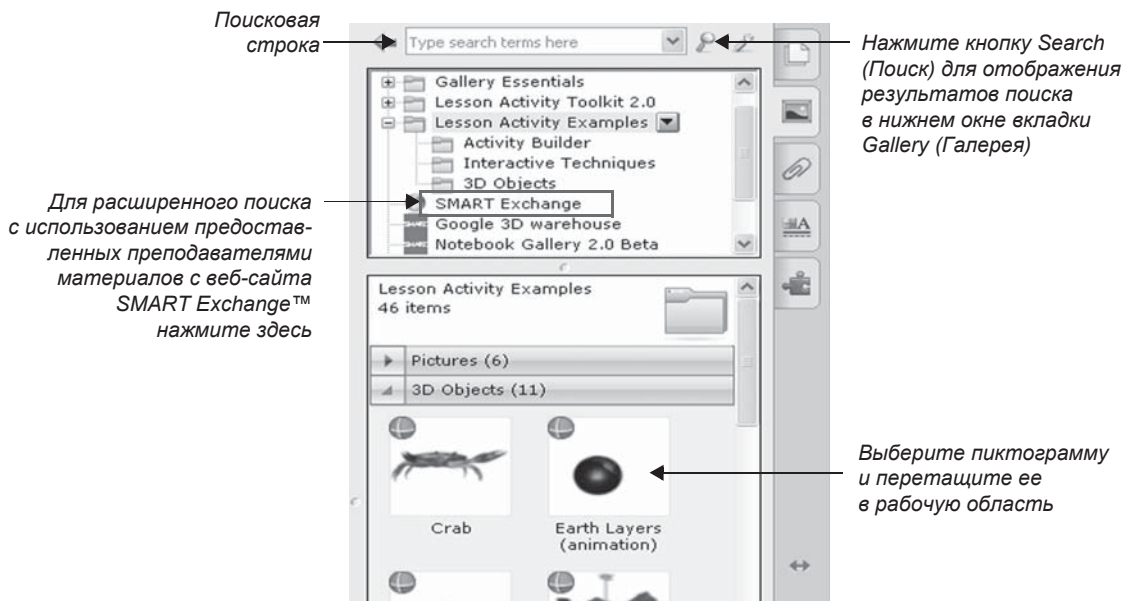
Поисковая строка

Type search terms here

Нажмите кнопку Search (Поиск) для отображения результатов поиска в нижнем окне вкладки Gallery (Галерея)

Gallery Essentials
Lesson Activity Toolkit 2.0
Lesson Activity Examples
Activity Builder
Interactive Techniques
3D Objects
SMART Exchange
Google 3D warehouse
Notebook Gallery 2.0 Beta

Для расширенного поиска с использованием предоставленных преподавателями материалов с веб-сайта SMART Exchange™ нажмите здесь

Lesson Activity Examples
46 items

Pictures (6)
3D Objects (11)

Выберите пиктограмму и перетащите ее в рабочую область

Crab
Earth Layers (animation)